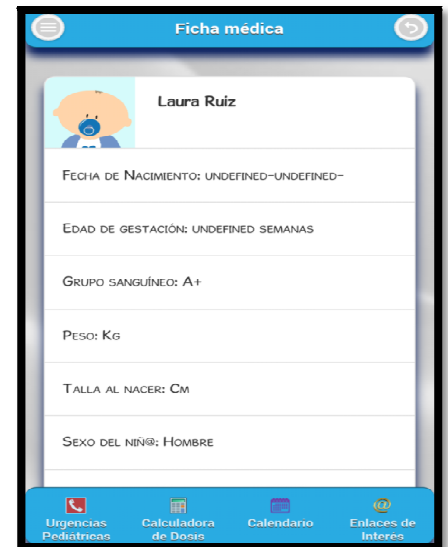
Ficha médica

Laura Ruiz

Fecha de Nacimiento: undefined-undefined-

Edad de gestación: undefined semanas

Grupo sanguíneo: A+

Peso: Kg

Talla al nacer: Cm

Sexo del niñ@: Hombre

Urgencias Pediátricas

Calculadora de Dosis

Calendario

Enlaces de Interés